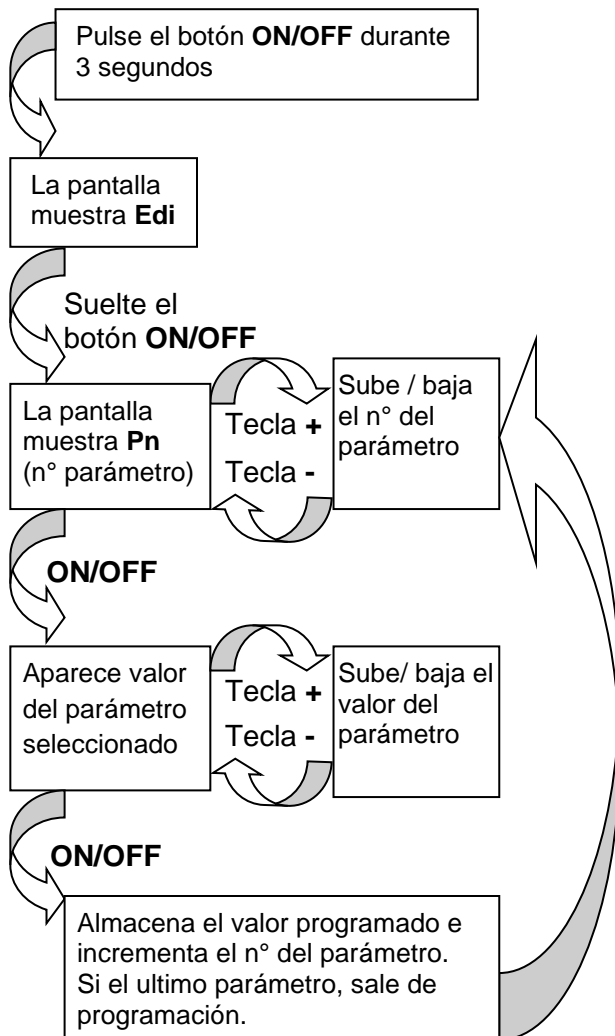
Pulse el botón **ON/OFF** durante 3 segundos

La pantalla muestra **Edi**

Suelte el botón **ON/OFF**

La pantalla muestra **Pn** (n° parámetro)

Tecla **+**

Tecla **-**

Sube / baja el n° del parámetro

**ON/OFF**

Aparece valor del parámetro seleccionado

Tecla **+**

Tecla **-**

Sube/ baja el valor del parámetro

**ON/OFF**

Almacena el valor programado e incrementa el n° del parámetro. Si el ultimo parámetro, sale de programación.